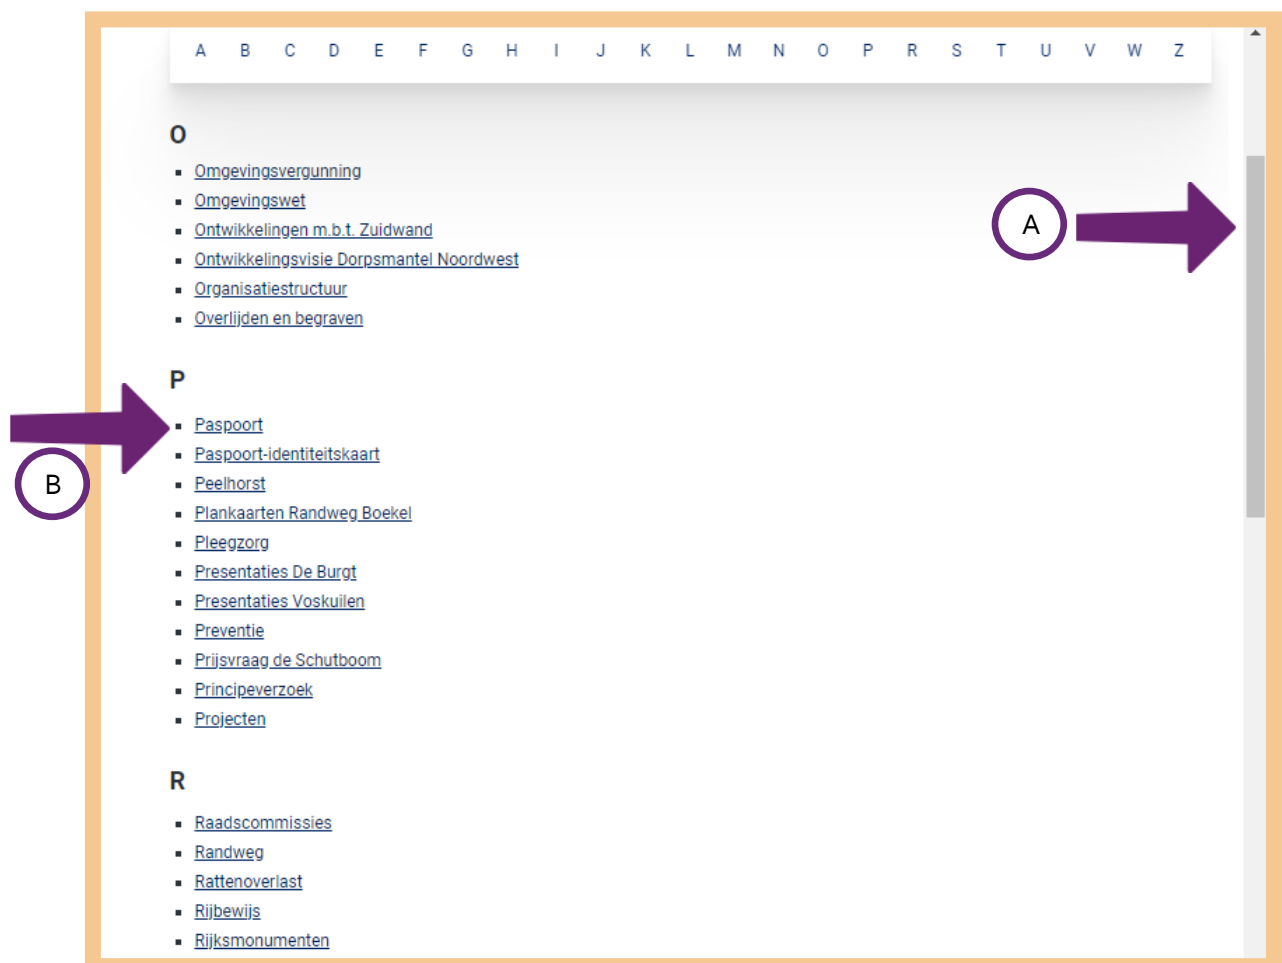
A B C D E F G H I J K L M N O P R S T U V W Z

O

- Omgevingsvergunning
- Omgevingswet
- Ontwikkelingen m.b.t. Zuidwand
- Ontwikkelingsvisie Dorpsmantel Noordwest
- Organisatiestructuur
- Overlijden en begraven

A

P

- Paspoort
- Paspoort-identiteitskaart
- Peelhorst
- Plankaarten Randweg Boekel
- Pleegzorg
- Presentaties De Burgt
- Presentaties Voskuilen
- Preventie
- Prijsvraag de Schutboom
- Principeverzoek
- Projecten

B

R

- Raadscommissies
- Randweg
- Rattenoverlast
- Rijbewijs
- Rijksmonumenten